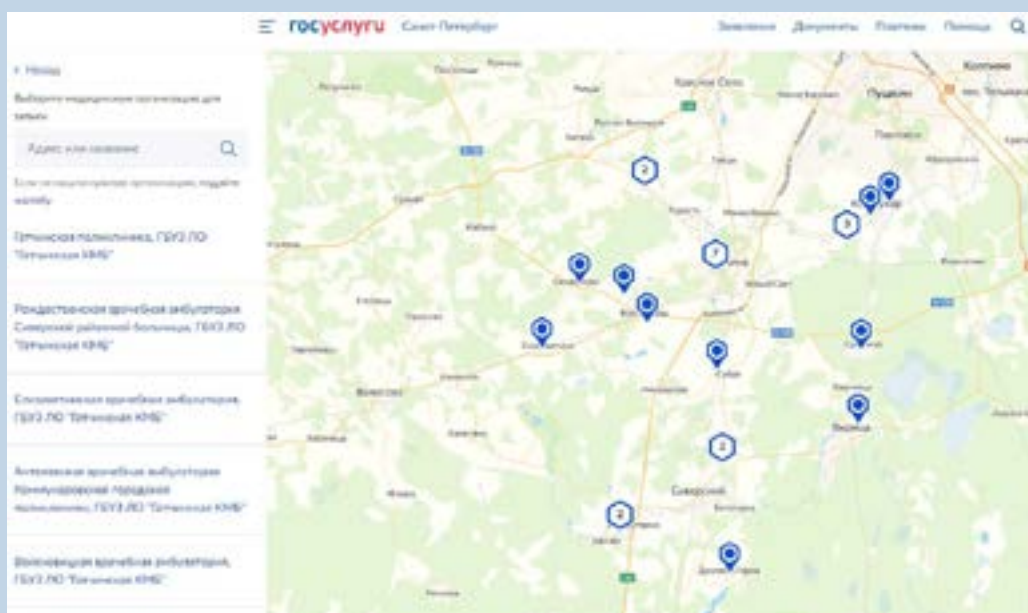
госуслуги Санкт-Петербург

Заявления Документы Платежи Помощь

‹ Назад

Выберите медицинскую организацию для записи

Адрес или название

Если не нашли нужную организацию, подайте жалобу

Гатчинская поликлиника, ГБУЗ ЛО "Гатчинская КМБ"

Рождественская врачебная амбулатория Сиверской районной больницы, ГБУЗ ЛО "Гатчинская КМБ"

Елизаветинская врачебная амбулатория, ГБУЗ ЛО "Гатчинская КМБ"

Антелевская врачебная амбулатория Коммунаровской городской поликлиники, ГБУЗ ЛО "Гатчинская КМБ"

Волосовицкая врачебная амбулатория, ГБУЗ ЛО "Гатчинская КМБ"

Красное Село

Пушкин

Колпино

Павловск

Тайцы

Сиверский

Волосово

2

7

3

2

2